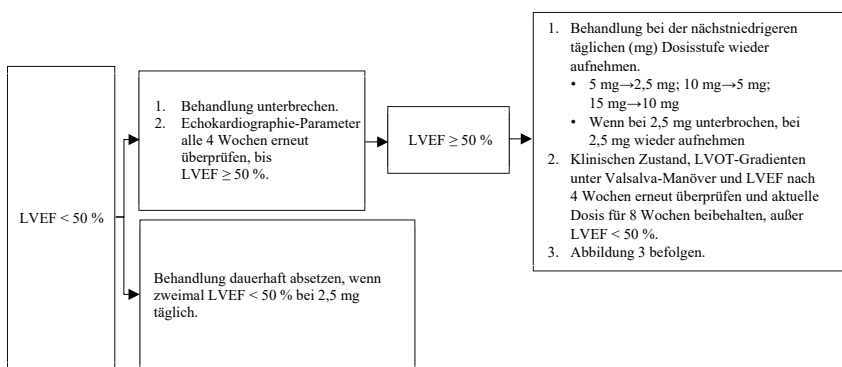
LVEF < 50 %

1. Behandlung unterbrechen.
2. Echokardiographie-Parameter alle 4 Wochen erneut überprüfen, bis LVEF ≥ 50 %.

LVEF ≥ 50 %

1. Behandlung bei der nächstniedrigeren täglichen (mg) Dosisstufe wieder aufnehmen.
• 5 mg→2,5 mg; 10 mg→5 mg; 15 mg→10 mg
• Wenn bei 2,5 mg unterbrochen, bei 2,5 mg wieder aufnehmen
2. Klinischen Zustand, LVOT-Gradienten unter Valsalva-Manöver und LVEF nach 4 Wochen erneut überprüfen und aktuelle Dosis für 8 Wochen beibehalten, außer LVEF < 50 %.
3. Abbildung 3 befolgen.

Behandlung dauerhaft absetzen, wenn zweimal LVEF < 50 % bei 2,5 mg täglich.